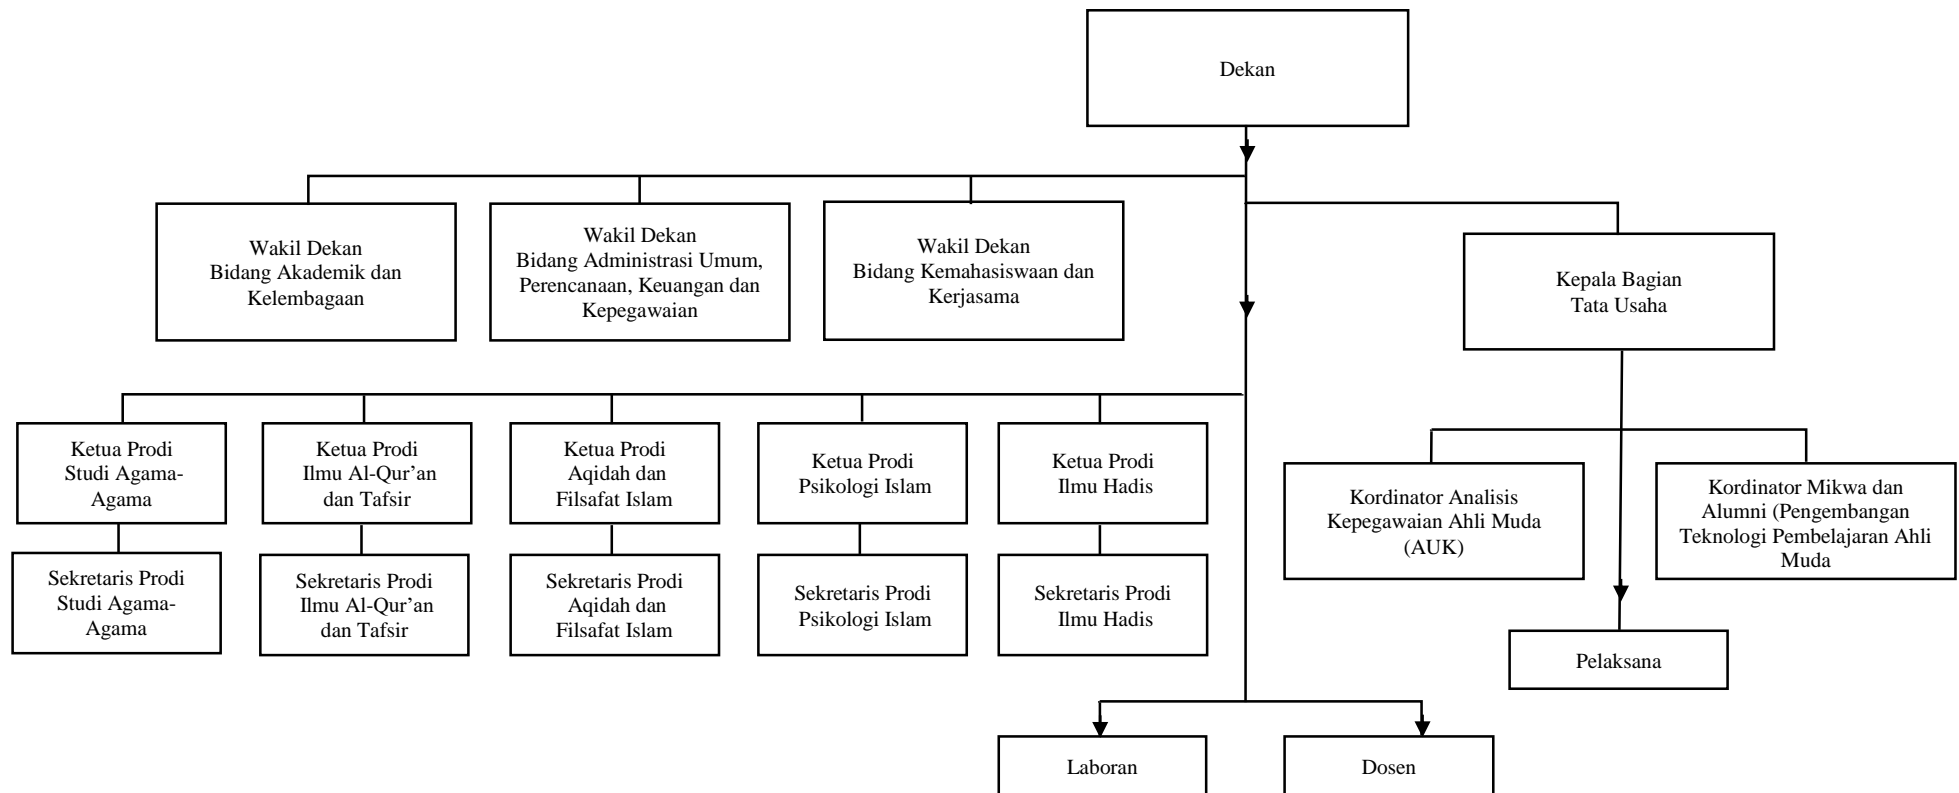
Dekan

Wakil Dekan
Bidang Akademik dan Kelembagaan

Wakil Dekan
Bidang Administrasi Umum, Perencanaan, Keuangan dan Kepegawaian

Wakil Dekan
Bidang Kemahasiswaan dan Kerjasama

Kepala Bagian
Tata Usaha

Ketua Prodi
Studi Agama-Agama

Ketua Prodi
Ilmu Al-Qur'an dan Tafsir

Ketua Prodi
Aqidah dan Filsafat Islam

Ketua Prodi
Psikologi Islam

Ketua Prodi
Ilmu Hadis

Kordinator Analisis Kepegawaian Ahli Muda (AUK)

Kordinator Mikwa dan Alumni (Pengembangan Teknologi Pembelajaran Ahli Muda

Sekretaris Prodi
Studi Agama-Agama

Sekretaris Prodi
Ilmu Al-Qur'an dan Tafsir

Sekretaris Prodi
Aqidah dan Filsafat Islam

Sekretaris Prodi
Psikologi Islam

Sekretaris Prodi
Ilmu Hadis

Pelaksana

Laboran

Dosen